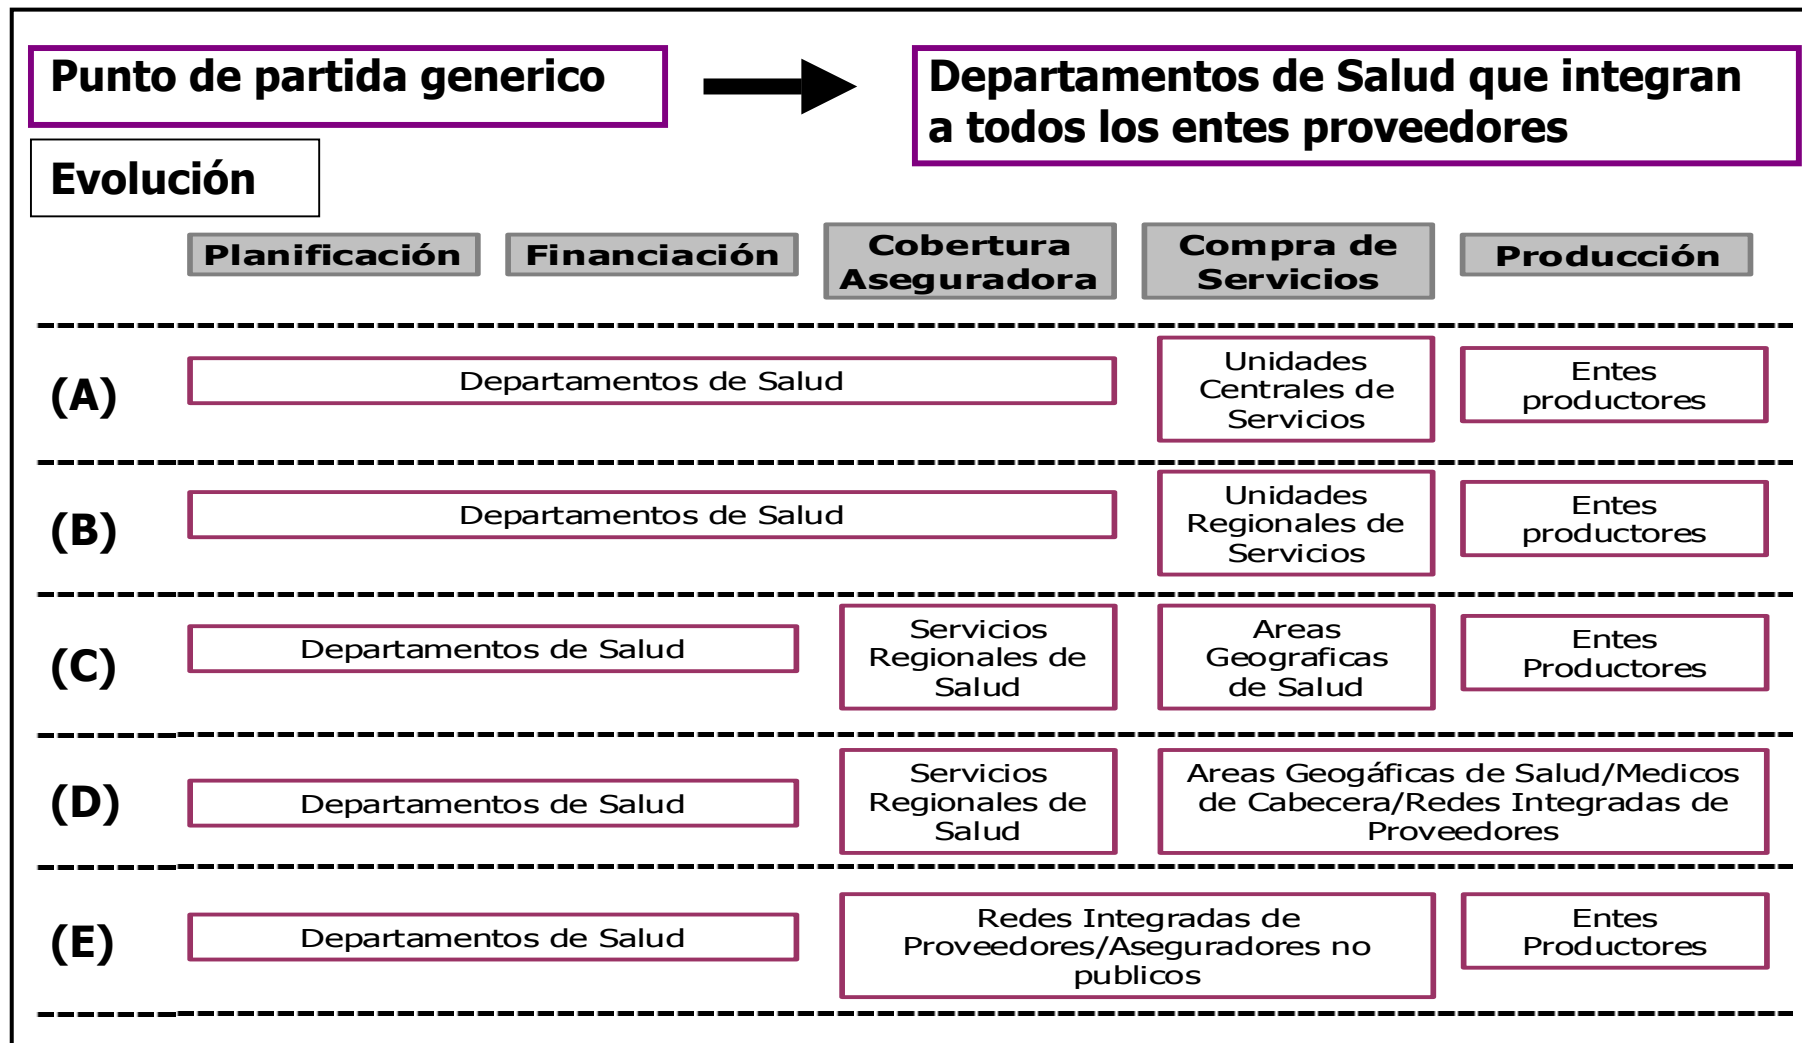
Punto de partida generico

Departamentos de Salud que integran a todos los entes proveedores

Evolución

| | Planificación | Financiación | Cobertura Aseguradora | Compra de Servicios | Producción |
|---|---|---|---|---|---|
| (A) | Departamentos de Salud | | | Unidades Centrales de Servicios | Entes productores |
| (B) | Departamentos de Salud | | | Unidades Regionales de Servicios | Entes productores |
| (C) | Departamentos de Salud | | Servicios Regionales de Salud | Areas Geograficas de Salud | Entes Productores |
| (D) | Departamentos de Salud | | Servicios Regionales de Salud | Areas Geogáficas de Salud/Medicos de Cabecera/Redes Integradas de Proveedores | |
| (E) | Departamentos de Salud | | Redes Integradas de Proveedores/Aseguradores no publicos | | Entes Productores |